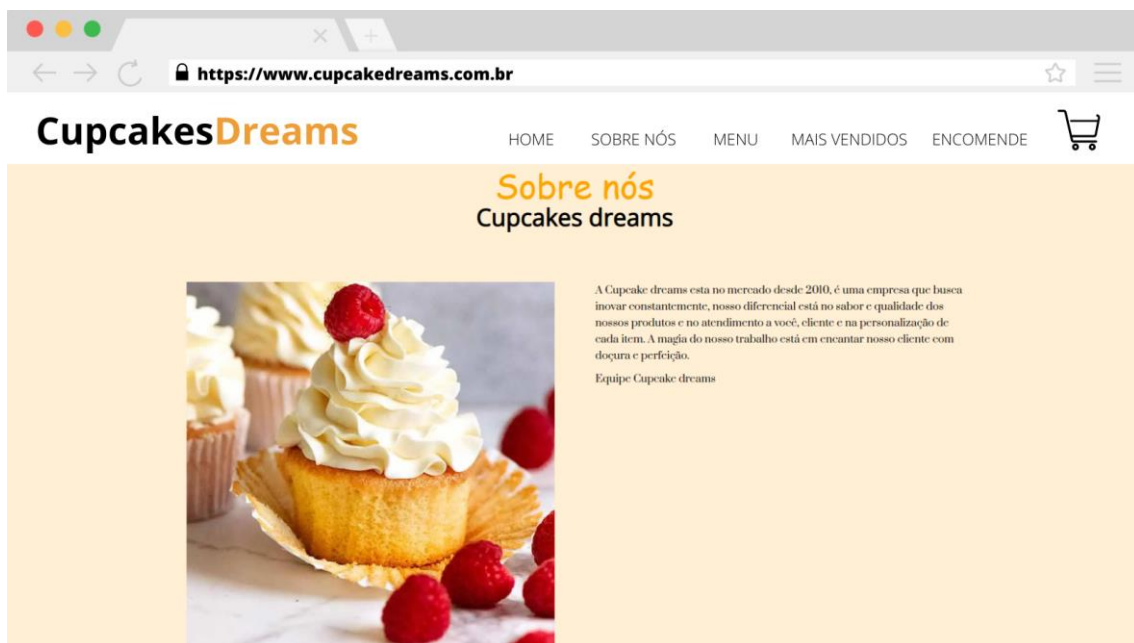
https://www.cupcakedreams.com.br

CupcakesDreams

HOME SOBRE NÓS MENU MAIS VENDIDOS ENCOMENDE

Sobre nós
Cupcakes dreams

A Cupcake dreams esta no mercado desde 2010, é uma empresa que busca inovar constantemente, nosso diferencial está no sabor e qualidade dos nossos produtos e no atendimento a você, cliente e na personalização de cada item. A magia do nosso trabalho está em encantar nosso cliente com doçura e perfeição.

Equipe Cupcake dreams